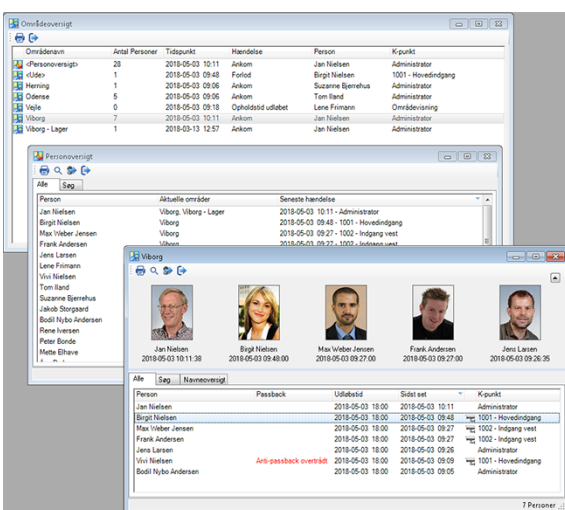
Områdeoversigt

| Områdenavn | Antal Personer | Tidspunkt | Hændelse | Person | K-punkt |
|---|---|---|---|---|---|
| <Personoversigt> | 28 | 2018-05-03 10:11 | Ankom | Jan Nielsen | Administrator |
| <Ude> | 1 | 2018-05-03 09:48 | Forlod | Birgit Nielsen | 1001 - Hovedindgang |
| Herning | 1 | 2018-05-03 09:46 | Ankom | Suzanne Bjerrehus | Administrator |
| Odense | 5 | 2018-05-03 09:26 | Ankom | Tom Illand | Administrator |
| Vejle | 0 | 2018-05-03 09:16 | Opholdstid udløbet | Lene Frimann | Områdevisning |
| Viborg | 7 | 2018-05-03 10:11 | Ankom | Jan Nielsen | Administrator |
| Viborg - Lager | 1 | 2018-03-13 12:57 | Ankom | Jan Nielsen | Administrator |

Personoversigt

Alle | Søg

| Person | Aktuelle områder | Seneste hændelse |
|---|---|---|
| Jan Nielsen | Viborg, Viborg - Lager | 2018-05-03 10:11 - Administrator |
| Birgit Nielsen | Viborg | 2018-05-03 09:48 - 1001 - Hovedindgang |
| Max Weber Jensen | Viborg | 2018-05-03 09:27 - 1002 - Indgang vest |
| Frank Andersen | | |
| Jens Larsen | | |
| Lene Frimann | | |
| Vivi Nielsen | | |
| Tom Illand | | |
| Suzanne Bjerrehus | | |
| Jakob Storgaard | | |
| Bodil Nybo Andersen | | |
| Rene Iversen | | |
| Peter Bonde | | |
| Mette Elhave | | |

Viborg

Jan Nielsen 2018-05-03 10:11:38
Birgit Nielsen 2018-05-03 09:48:00
Max Weber Jensen 2018-05-03 09:27:00
Frank Andersen 2018-05-03 09:27:00
Jens Larsen 2018-05-03 09:26:35

Alle | Søg | Navneoversigt

| Person | Passback | Udløbstid | Sidst set | K-punkt |
|---|---|---|---|---|
| Jan Nielsen | | 2018-05-03 18:00 | 2018-05-03 10:11 | Administrator |
| Birgit Nielsen | | 2018-05-03 18:00 | 2018-05-03 09:48 | 1001 - Hovedindgang |
| Max Weber Jensen | | 2018-05-03 18:00 | 2018-05-03 09:27 | 1002 - Indgang vest |
| Frank Andersen | | 2018-05-03 18:00 | 2018-05-03 09:27 | 1002 - Indgang vest |
| Jens Larsen | | 2018-05-03 18:00 | 2018-05-03 09:26 | Administrator |
| Vivi Nielsen | Anti-passback overtrådt | 2018-05-03 18:00 | 2018-05-03 09:09 | 1001 - Hovedindgang |
| Bodil Nybo Andersen | | 2018-05-03 18:00 | 2018-05-03 09:05 | Administrator |

7 Personer